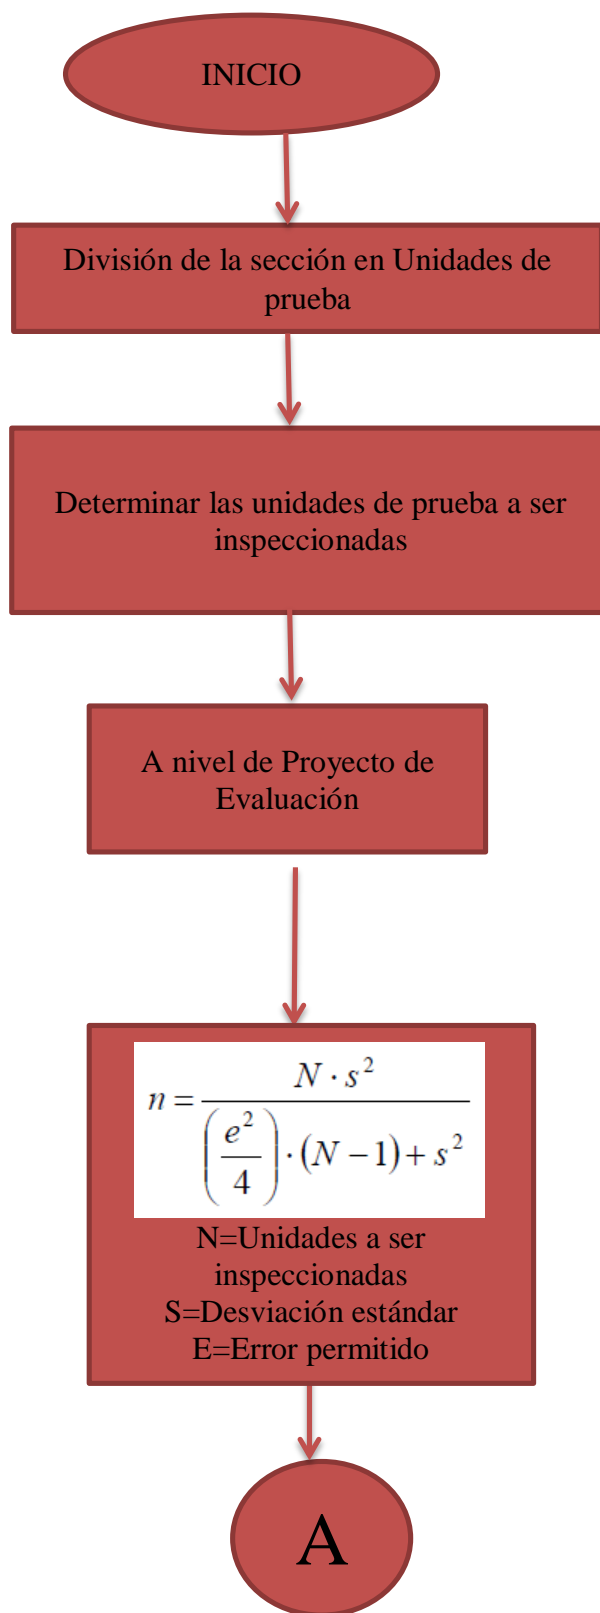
INICIO

División de la sección en Unidades de prueba

Determinar las unidades de prueba a ser inspeccionadas

A nivel de Proyecto de Evaluación

$n = \frac{N \cdot s^2}{\left(\frac{e^2}{4}\right) \cdot (N-1) + s^2}$

N=Unidades a ser inspeccionadas
S=Desviación estándar
E=Error permitido

A